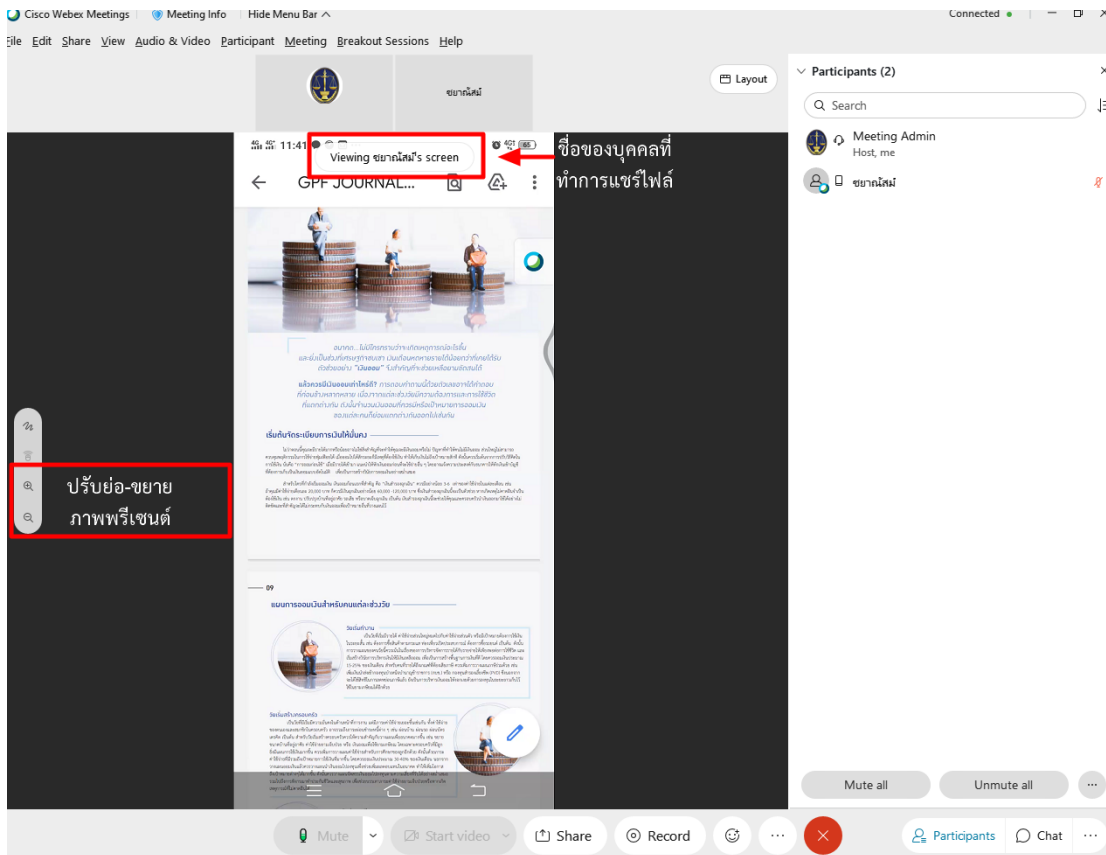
Cisco Webex Meetings   Meeting Info   Hide Menu Bar   Connected

File   Edit   Share   View   Audio & Video   Participant   Meeting   Breakout Sessions   Help

ขยาณัสม์

Layout

11:41

Viewing ขยาณัสม์'s screen

GPF JOURNAL...

ชื่อของบุคคลที่ทำการแชร์ไฟล์

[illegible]

เริ่มต้นวัดระเบียบการเงินให้มั่นคง

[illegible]

09

แผนการออมเงินสำหรับคนแต่ละช่วงวัย

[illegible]

ปรับย่อ-ขยาย
ภาพพรีเซนต์

Participants (2)

Search

Meeting Admin
Host, me

ขยาณัสม์

Mute all   Unmute all

Mute   Start video   Share   Record   Participants   Chat